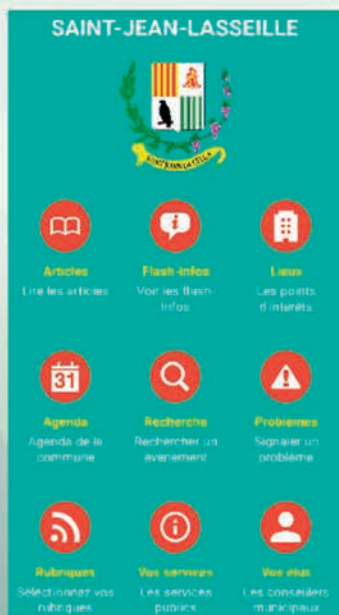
SAINT-JEAN-LASSEILLE

SAINT-JEAN-LASSEILLE

Articles
Lire les articles

Flash-infos
Voir les flash-infos

Lieux
Les points d'intérêts

31

Agenda
Agenda de la commune

Recherche
Rechercher un évènement

Problèmes
Signaler un problème

Rubriques
Sélectionnez vos rubriques

Vos services
Les services publics

Vos élus
Les conseillers municipaux